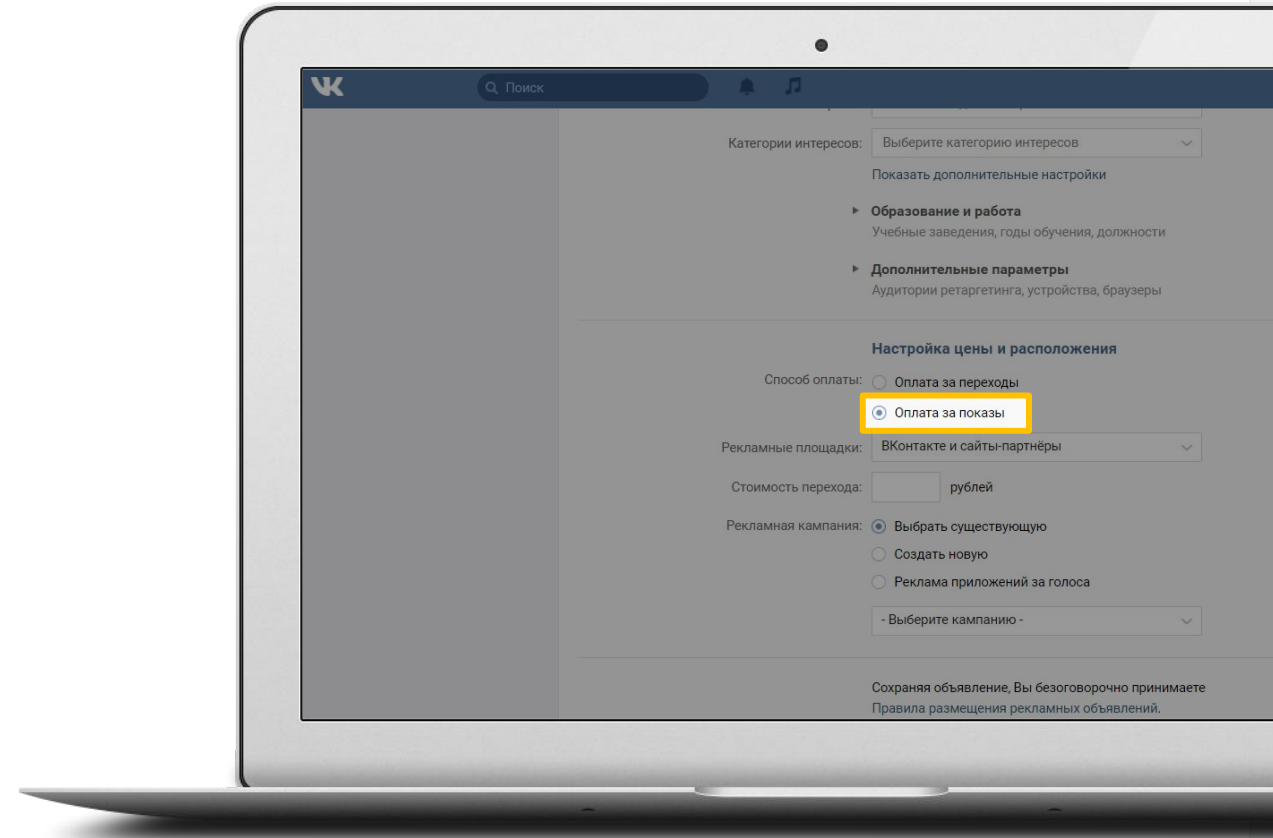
Поиск

Категории интересов: Выберите категорию интересов

Показать дополнительные настройки

Образование и работа
Учебные заведения, годы обучения, должности

Дополнительные параметры
Аудитории ретаргетинга, устройства, браузеры

Настройка цены и расположения

Способ оплаты: Оплата за переходы
Оплата за показы

Рекламные площадки: ВКонтакте и сайты-партнёры

Стоимость перехода: рублей

Рекламная кампания: Выбрать существующую
Создать новую
Реклама приложений за голоса

- Выберите кампанию -

Сохраняя объявление, Вы безоговорочно принимаете Правила размещения рекламных объявлений.